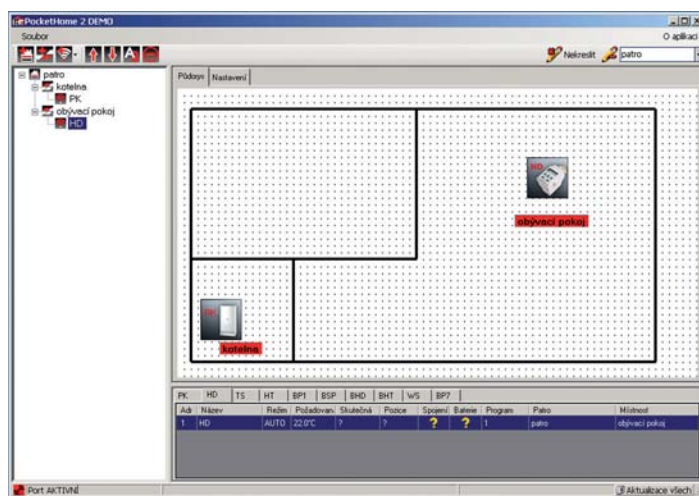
PocketHome 2 DEMO

Soubor

O aplikaci

Nekreslit

patro

patro
kotelna
PK
obývací pokoj
HD

Půdorys

Nastavení

HD

obývací pokoj

kotelna

PK HD TS HT BP1 BSP BHD BHT WS BP7

| Adr | Název | Režim | Požadovan | Skutečná | Pozice | Spojení | Baterie | Program | Patro | Místnost |
|---|---|---|---|---|---|---|---|---|---|---|
| 1 | HD | AUTO | 22.0°C | ? | ? | ? | ? | 1 | patro | obývací pokoj |

Port AKTIVNÍ

Aktualizace všech